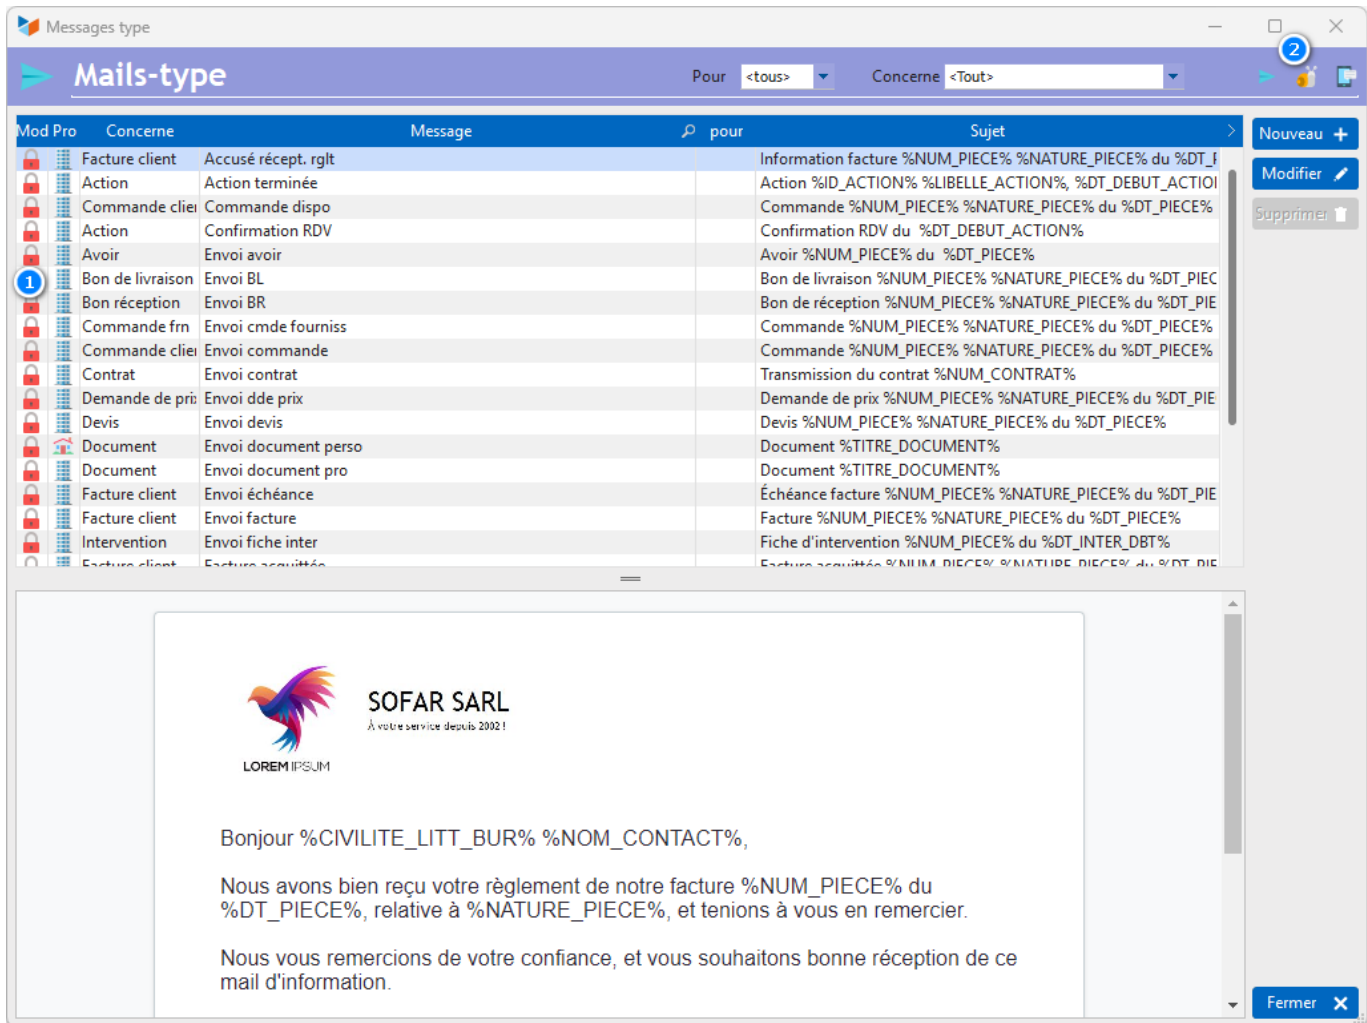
Messages type

Mails-type

Pour <tous> Concerne <Tout>

2

| Mod | Pro | Concerne | Message | pour | Sujet |
|---|---|---|---|---|---|
| | | Facture client | Accusé récept. rglt | | Information facture %NUM_PIECE% %NATURE_PIECE% du %DT_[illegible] |
| | | Action | Action terminée | | Action %ID_ACTION% %LIBELLE_ACTION%, %DT_DEBUT_ACTIO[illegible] |
| | | Commande clie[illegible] | Commande dispo | | Commande %NUM_PIECE% %NATURE_PIECE% du %DT_PIECE% |
| | | Action | Confirmation RDV | | Confirmation RDV du %DT_DEBUT_ACTION% |
| | | Avoir | Envoi avoir | | Avoir %NUM_PIECE% du %DT_PIECE% |
| 1 | | Bon de livraison | Envoi BL | | Bon de livraison %NUM_PIECE% %NATURE_PIECE% du %DT_PIEC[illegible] |
| | | Bon réception | Envoi BR | | Bon de réception %NUM_PIECE% %NATURE_PIECE% du %DT_PIE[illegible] |
| | | Commande frn | Envoi cmde fourniss | | Commande %NUM_PIECE% %NATURE_PIECE% du %DT_PIECE% |
| | | Commande clie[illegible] | Envoi commande | | Commande %NUM_PIECE% %NATURE_PIECE% du %DT_PIECE% |
| | | Contrat | Envoi contrat | | Transmission du contrat %NUM_CONTRAT% |
| | | Demande de pri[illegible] | Envoi dde prix | | Demande de prix %NUM_PIECE% %NATURE_PIECE% du %DT_PIE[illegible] |
| | | Devis | Envoi devis | | Devis %NUM_PIECE% %NATURE_PIECE% du %DT_PIECE% |
| | | Document | Envoi document perso | | Document %TITRE_DOCUMENT% |
| | | Document | Envoi document pro | | Document %TITRE_DOCUMENT% |
| | | Facture client | Envoi échéance | | Échéance facture %NUM_PIECE% %NATURE_PIECE% du %DT_PIE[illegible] |
| | | Facture client | Envoi facture | | Facture %NUM_PIECE% %NATURE_PIECE% du %DT_PIECE% |
| | | Intervention | Envoi fiche inter | | Fiche d'intervention %NUM_PIECE% du %DT_INTER_DBT% |
| | | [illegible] | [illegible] | | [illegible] |

Nouveau
Modifier
Supprimer

SOFAR SARL
À votre service depuis 2002 !
LOREM IPSUM

Bonjour %CIVILITE_LITT_BUR% %NOM_CONTACT%,

Nous avons bien reçu votre règlement de notre facture %NUM_PIECE% du %DT_PIECE%, relative à %NATURE_PIECE%, et tenions à vous en remercier.

Nous vous remercions de votre confiance, et vous souhaitons bonne réception de ce mail d'information.

Fermer